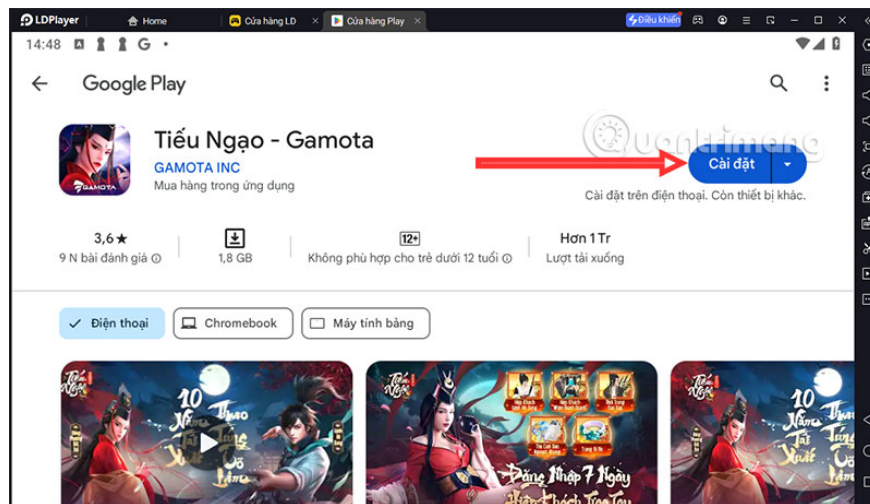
LDPlayer Home Cửa hàng LD Cửa hàng Play Điều khiển

14:48 G •

Google Play

Tiếu Ngạo - Gamota
GAMOTA INC
Mua hàng trong ứng dụng

Quantrimang

Cài đặt

Cài đặt trên điện thoại. Còn thiết bị khác.

| 3,6★ | 1,8 GB | 12+ | Hơn 1 Tr |
|---|---|---|---|
| 9 N bài đánh giá | 1,8 GB | Không phù hợp cho trẻ dưới 12 tuổi | Lượt tải xuống |

Điện thoại Chromebook Máy tính bảng

10 Năm Tái Xuất Thao Túng Võ Lâm

Đăng Nhập 7 Ngày

10 Năm Tái Xuất Thao Túng Võ Lâm